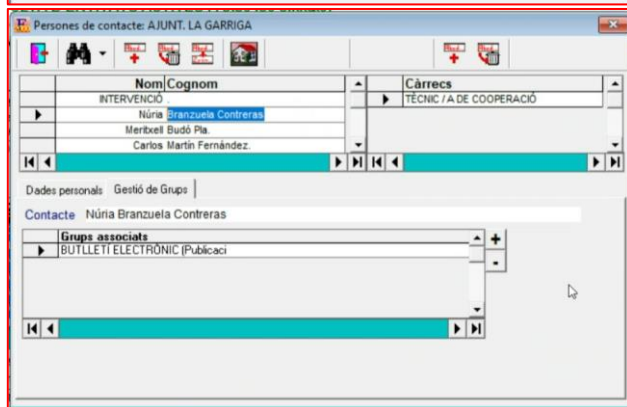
Persones de contacte: AJUNT. LA GARRIGA

| Nom | Cognom |
|---|---|
| INTERVENCIÓ | |
| Núria | Branzuela Contreras |
| Meritxell | Budó Pla. |
| Carlos | Martín Fernández. |

| Càrrecs |
|---|
| TÈCNIC / A DE COOPERACIÓ |

Dades personals | Gestió de Grups

Contacte Núria Branzuela Contreras

| Grups associats |
|---|
| BUTLLETÍ ELECTRÒNIC (Publicaci |

+
-